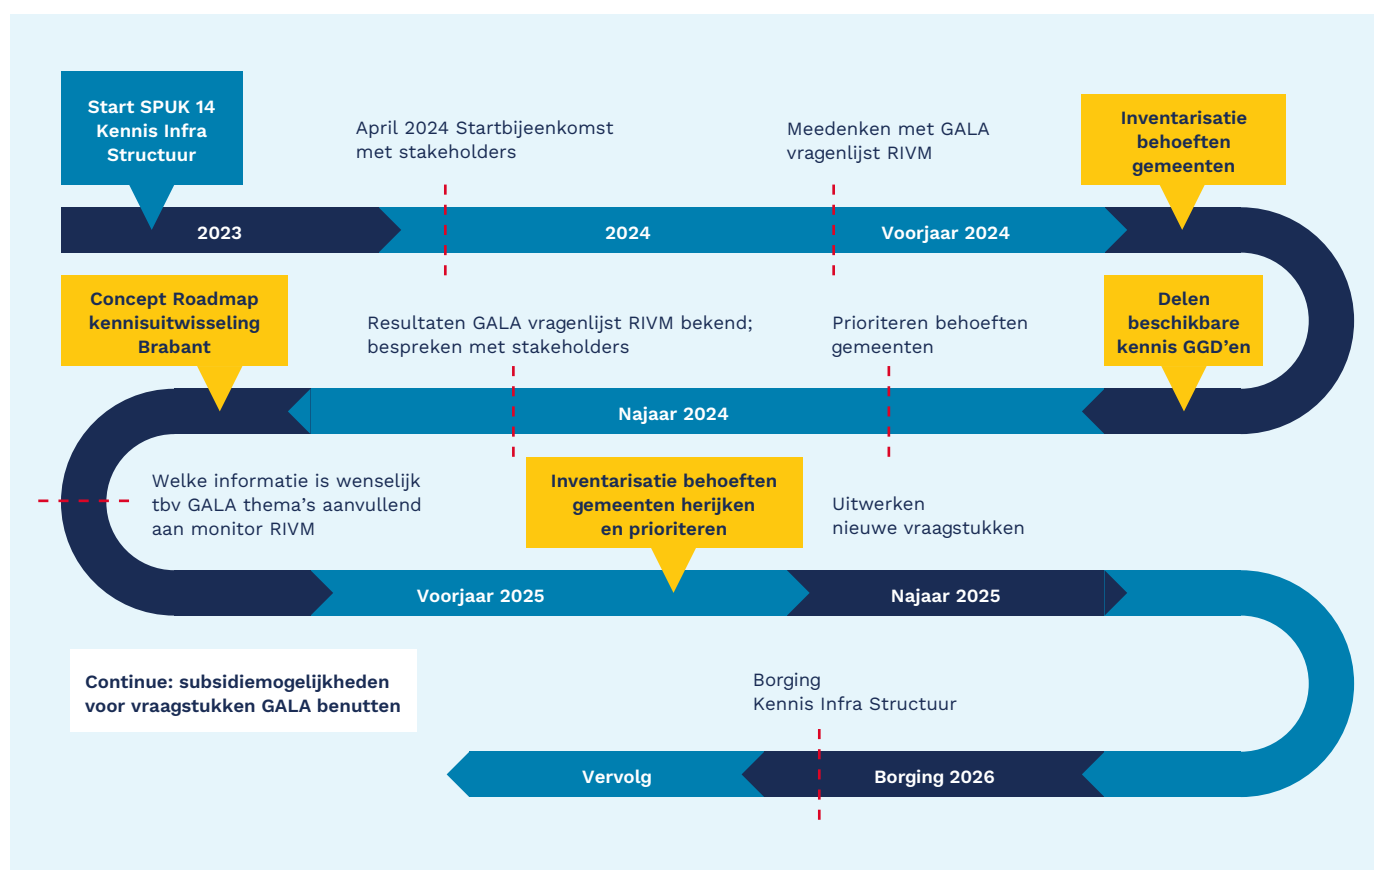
Start SPUK 14 Kennis Infra Structuur

April 2024 Startbijeenkomst met stakeholders

Meedenken met GALA vragenlijst RIVM

Inventarisatie behoeften gemeenten

2023

2024

Voorjaar 2024

Concept Roadmap kennisuitwisseling Brabant

Resultaten GALA vragenlijst RIVM bekend; bespreken met stakeholders

Prioriteren behoeften gemeenten

Delen beschikbare kennis GGD'en

Najaar 2024

Welke informatie is wenselijk tbv GALA thema's aanvullend aan monitor RIVM

Inventarisatie behoeften gemeenten herijken en prioriteren

Uitwerken nieuwe vraagstukken

Voorjaar 2025

Najaar 2025

Continue: subsidiemogelijkheden voor vraagstukken GALA benutten

Borging Kennis Infra Structuur

Vervolg

Borging 2026